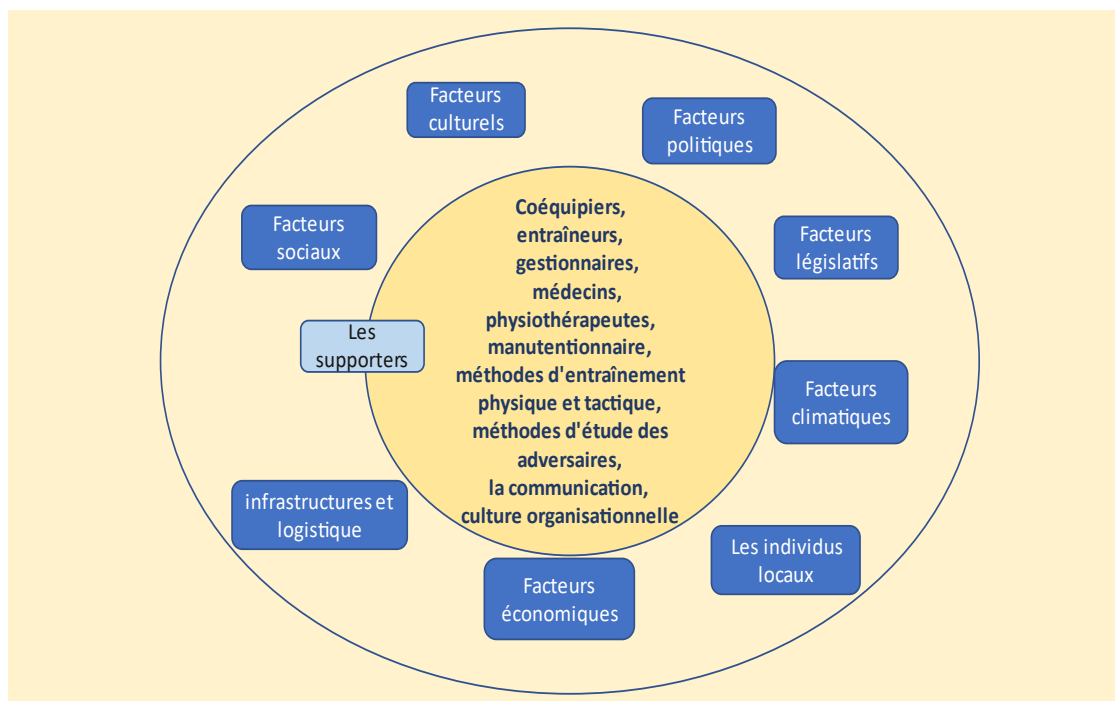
Facteurs culturels

Facteurs politiques

Facteurs sociaux

Facteurs législatifs

Coéquipiers, entraîneurs, gestionnaires, médecins, physiothérapeutes, manutentionnaire, méthodes d'entraînement physique et tactique, méthodes d'étude des adversaires, la communication, culture organisationnelle

Les supporters

Facteurs climatiques

infrastructures et logistique

Les individus locaux

Facteurs économiques